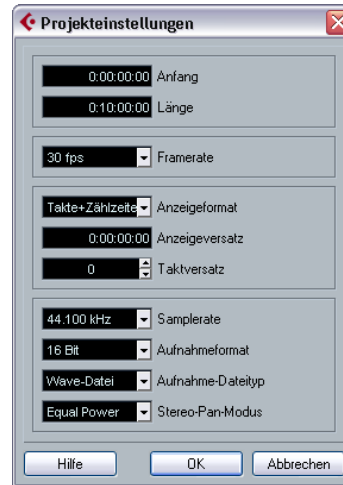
Projekteinstellungen

0:00:00:00 Anfang

0:10:00:00 Länge

30 fps Framerate

Takte+Zählzeite Anzeigeformat

0:00:00:00 Anzeigeversatz

0 Taktversatz

44.100 kHz Samplerate

16 Bit Aufnahmeformat

Wave-Datei Aufnahme-Dateityp

Equal Power Stereo-Pan-Modus

Hilfe OK Abbrechen